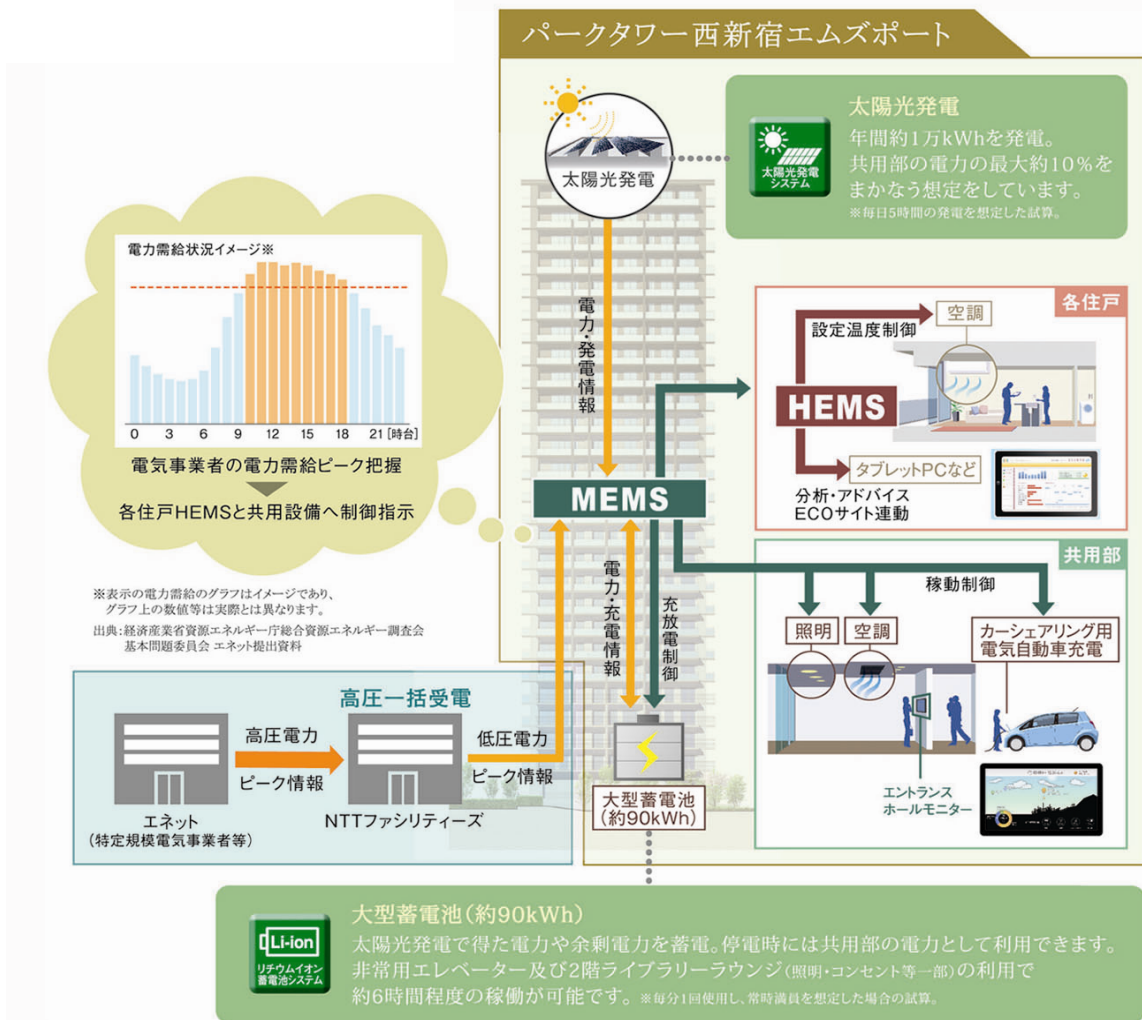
パークタワー西新宿エムズポート

太陽光発電

太陽光発電システム

太陽光発電
年間約1万kWhを発電。
共用部の電力の最大約10%をまかなう想定をしています。
※毎日5時間の発電を想定した試算。

電力需給状況イメージ※

0 3 6 9 12 15 18 21 [時台]

電気事業者の電力需給ピーク把握

各住戸HEMSと共用設備へ制御指示

※表示の電力需給のグラフはイメージであり、グラフ上の数値等は実際とは異なります。
出典：経済産業省資源エネルギー庁総合資源エネルギー調査会 基本問題委員会 エネット提出資料

電力・発電情報

各住戸

設定温度制御

空調

HEMS

タブレットPCなど

分析・アドバイス
ECOサイト連動

MEMS

共用部

稼動制御

照明

空調

カーシェアリング用
電気自動車充電

電力・充電情報

充放電制御

エントランスホールモニター

高圧一括受電

高圧電力

ピーク情報

低圧電力

ピーク情報

エネット
（特定規模電気事業者等）

NTTファシリティーズ

大型蓄電池
（約90kWh）

Li-ion
リチウムイオン蓄電池システム

大型蓄電池（約90kWh）
太陽光発電で得た電力や余剰電力を蓄電。停電時には共用部の電力として利用できます。
非常用エレベーター及び2階ライブラリーラウンジ（照明・コンセント等一部）の利用で約6時間程度の稼働が可能です。※毎分1回使用し、常時満員を想定した場合の試算。